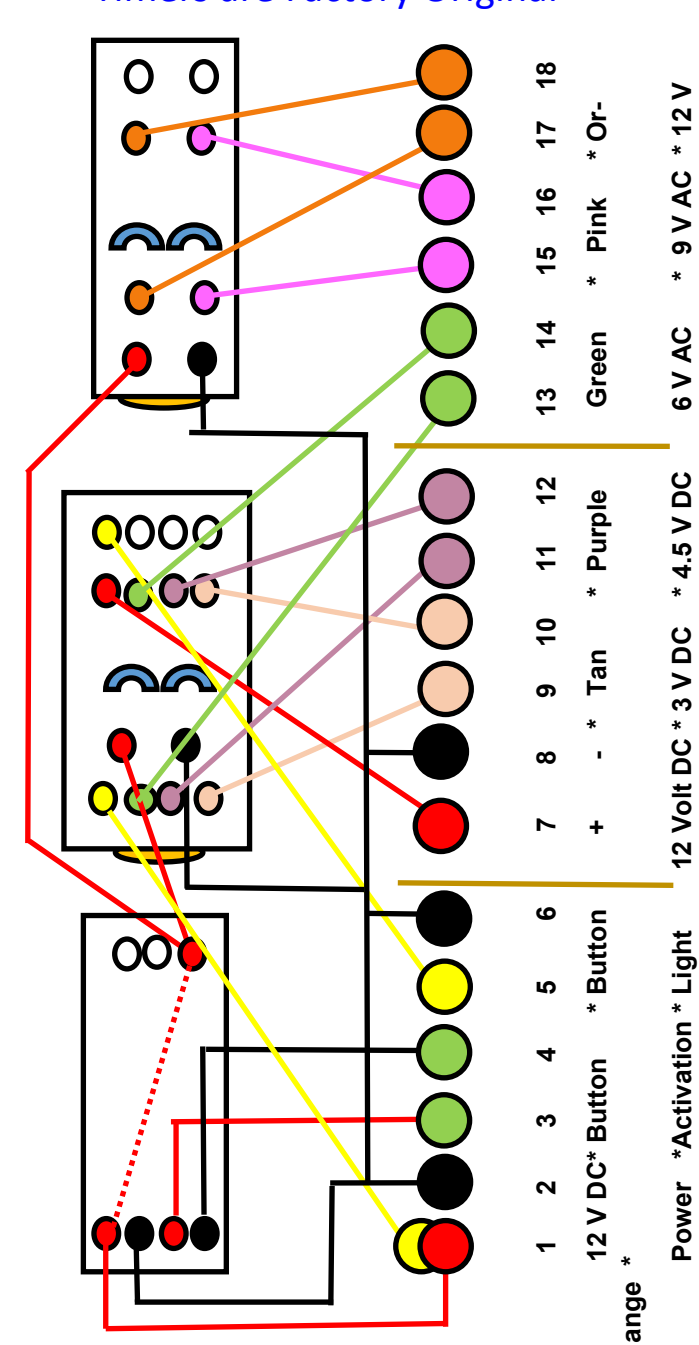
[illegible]

18 17 16 15 14 13

* Or- * Pink Green

* 12 V * 9 V AC 6 V AC

12 11 10 9 8 7

* Purple * Tan - * +

* 4.5 V DC * 3 V DC 12 Volt DC

6 5 4 3 2 1

* Button * Button 12 V DC*

* Light *Activation Power

ange *